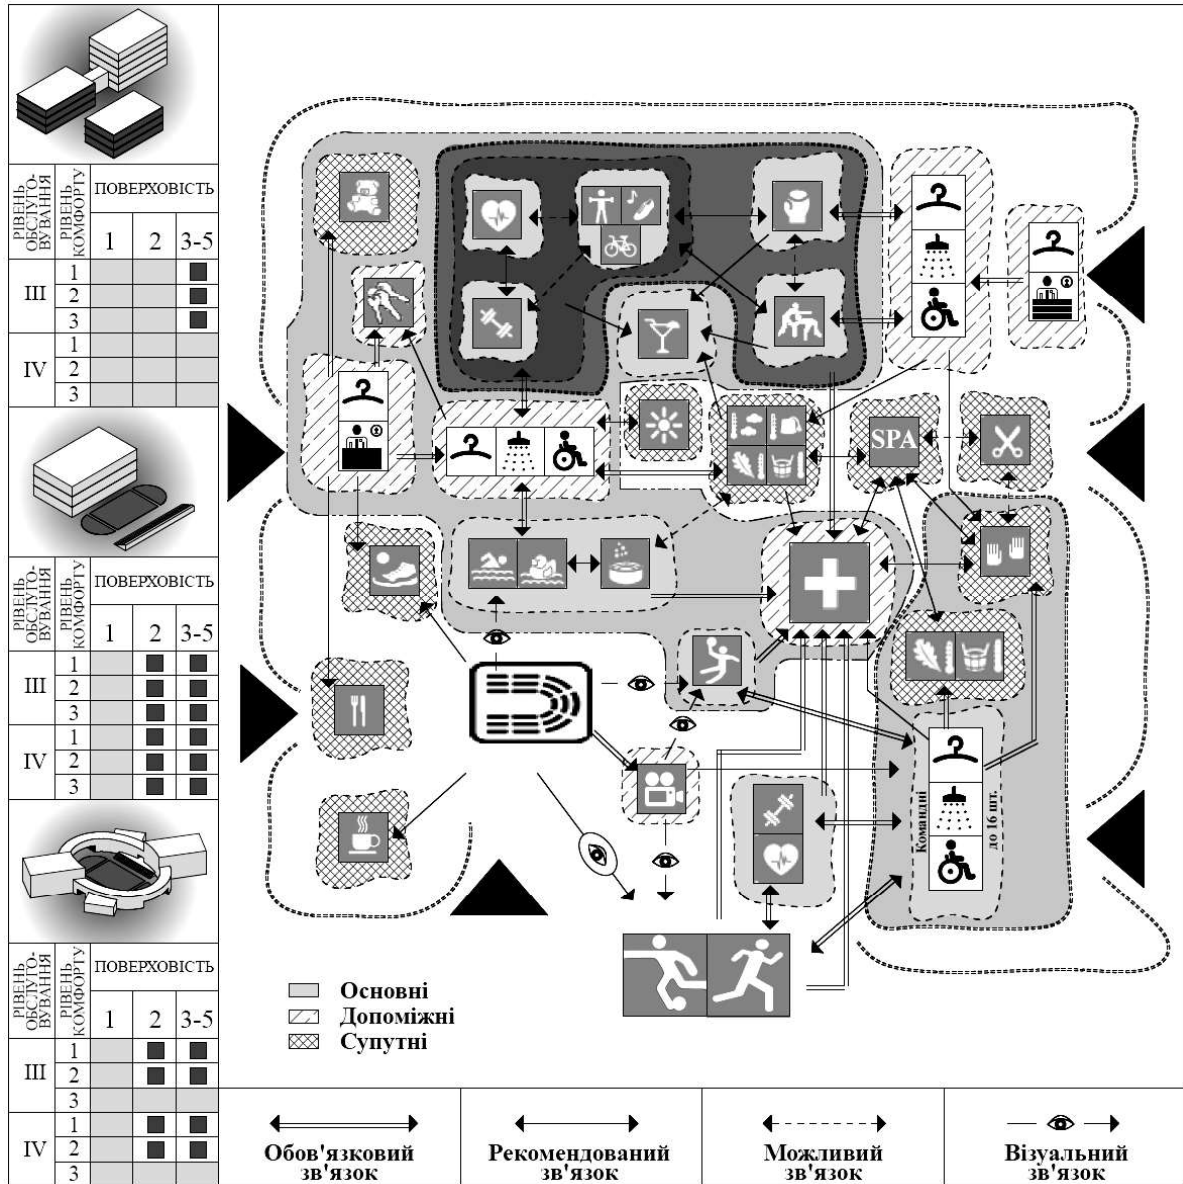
| РІВЕНЬ ОБСЛУГОВУВАННЯ | РІВЕНЬ КОМФОРТУ | ПОВЕРХОВІСТЬ 1 | 2 | 3-5 |
|---|---|---|---|---|
| III | 1 | | | ■ |
| | 2 | | | ■ |
| | 3 | | | ■ |
| IV | 1 | | | |
| | 2 | | | |
| | 3 | | | |

| РІВЕНЬ ОБСЛУГОВУВАННЯ | РІВЕНЬ КОМФОРТУ | ПОВЕРХОВІСТЬ 1 | 2 | 3-5 |
|---|---|---|---|---|
| III | 1 | | ■ | ■ |
| | 2 | | ■ | ■ |
| | 3 | | ■ | ■ |
| IV | 1 | | ■ | ■ |
| | 2 | | ■ | ■ |
| | 3 | | ■ | ■ |

| РІВЕНЬ ОБСЛУГОВУВАННЯ | РІВЕНЬ КОМФОРТУ | ПОВЕРХОВІСТЬ 1 | 2 | 3-5 |
|---|---|---|---|---|
| III | 1 | | ■ | ■ |
| | 2 | | ■ | ■ |
| | 3 | | | |
| IV | 1 | | ■ | ■ |
| | 2 | | ■ | ■ |
| | 3 | | | |

SPA

Команди до 16 шт.

Основні
Допоміжні
Супутні

Обов'язковий зв'язок

Рекомендований зв'язок

Можливий зв'язок

Візуальний зв'язок